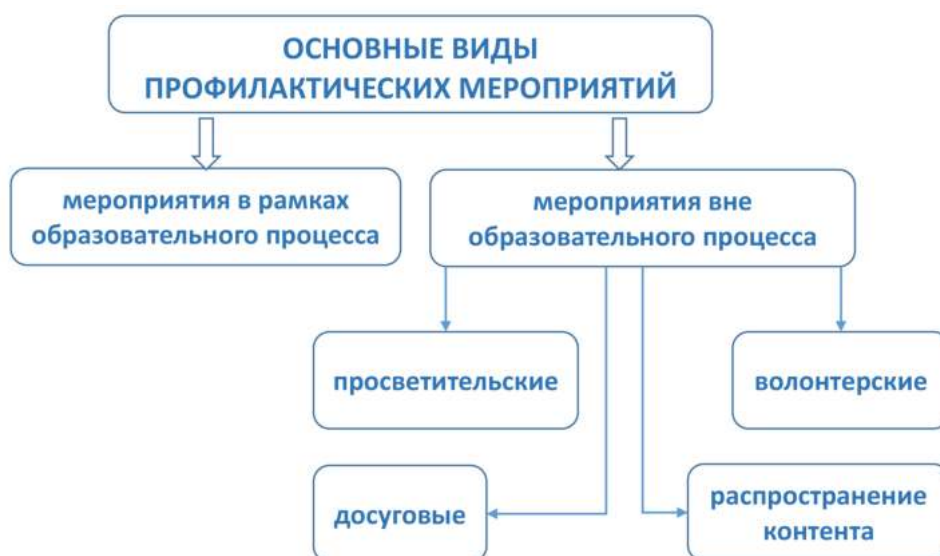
ОСНОВНЫЕ ВИДЫ ПРОФИЛАКТИЧЕСКИХ МЕРОПРИЯТИЙ

мероприятия в рамках образовательного процесса

мероприятия вне образовательного процесса

просветительские

волонтерские

досуговые

распространение контента